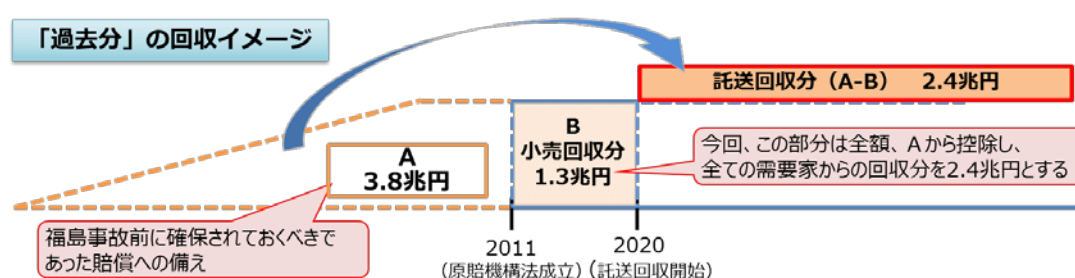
「過去分」の回収イメージ

託送回収分（A-B）　2.4兆円

A
3.8兆円

B
小売回収分
1.3兆円

今回、この部分は全額、Aから控除し、全ての需要家からの回収分を2.4兆円とする

福島事故前に確保されておくべきであった賠償への備え

2011
（原賠機構法成立）

2020
（託送回収開始）